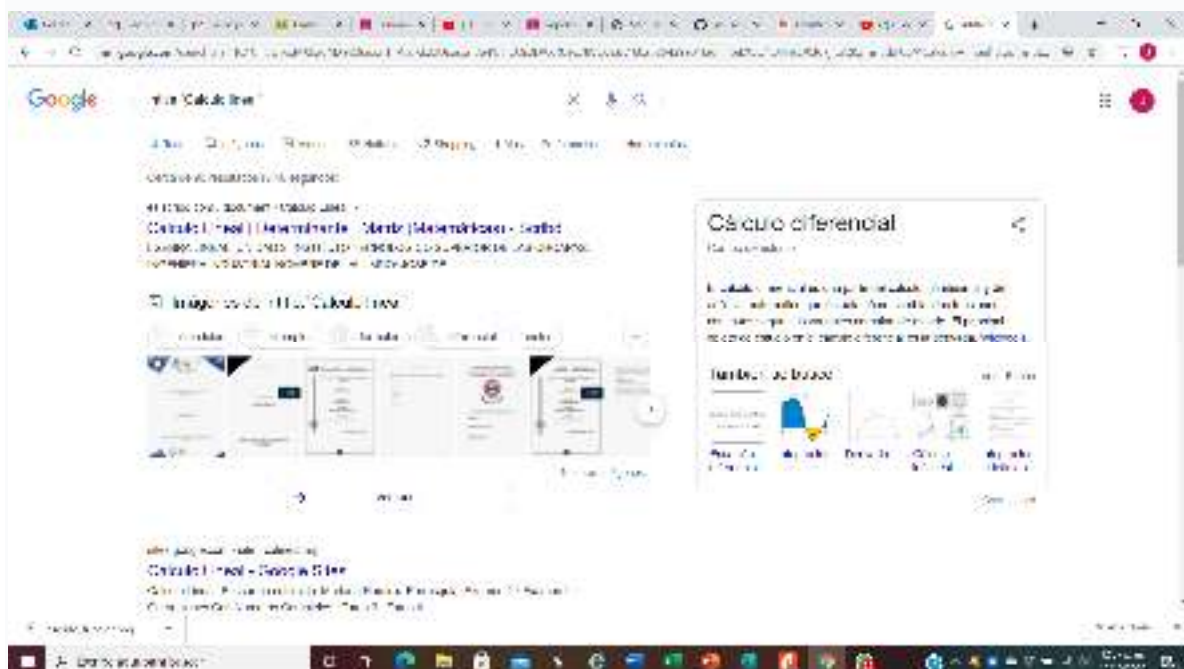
Google

"Calculo lineal"

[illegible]

Cerca de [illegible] resultados ([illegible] segundos)

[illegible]

Calculo Lineal | Determinante | Matriz (Matemáticas) - Scribd

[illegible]

Imágenes de "Calculo lineal"

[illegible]

Cálculo diferencial

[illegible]

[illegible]

También se busca

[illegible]

Calculo Lineal - Google Sites

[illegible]